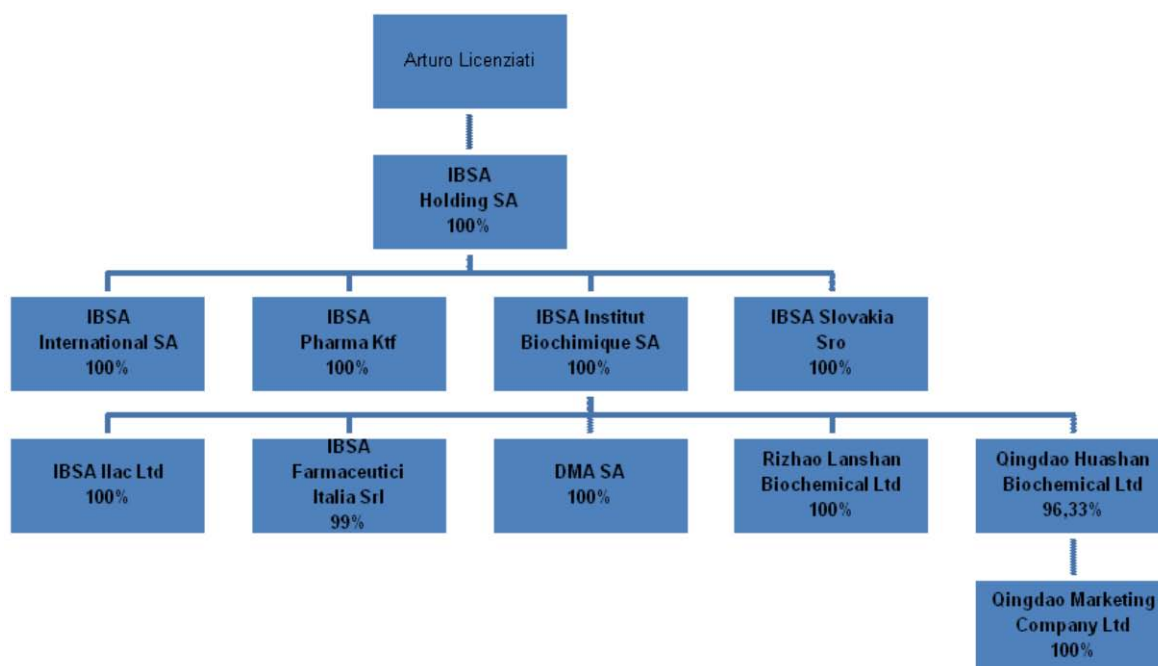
Arturo Licenziati

IBSA
Holding SA
100%

IBSA
International SA
100%

IBSA
Pharma Ktf
100%

IBSA Institut
Biochimique SA
100%

IBSA Slovakia
Sro
100%

IBSA Ilac Ltd
100%

IBSA
Farmaceutici
Italia Srl
99%

DMA SA
100%

Rizhao Lanshan
Biochemical Ltd
100%

Qingdao Huashan
Biochemical Ltd
96,33%

Qingdao Marketing
Company Ltd
100%